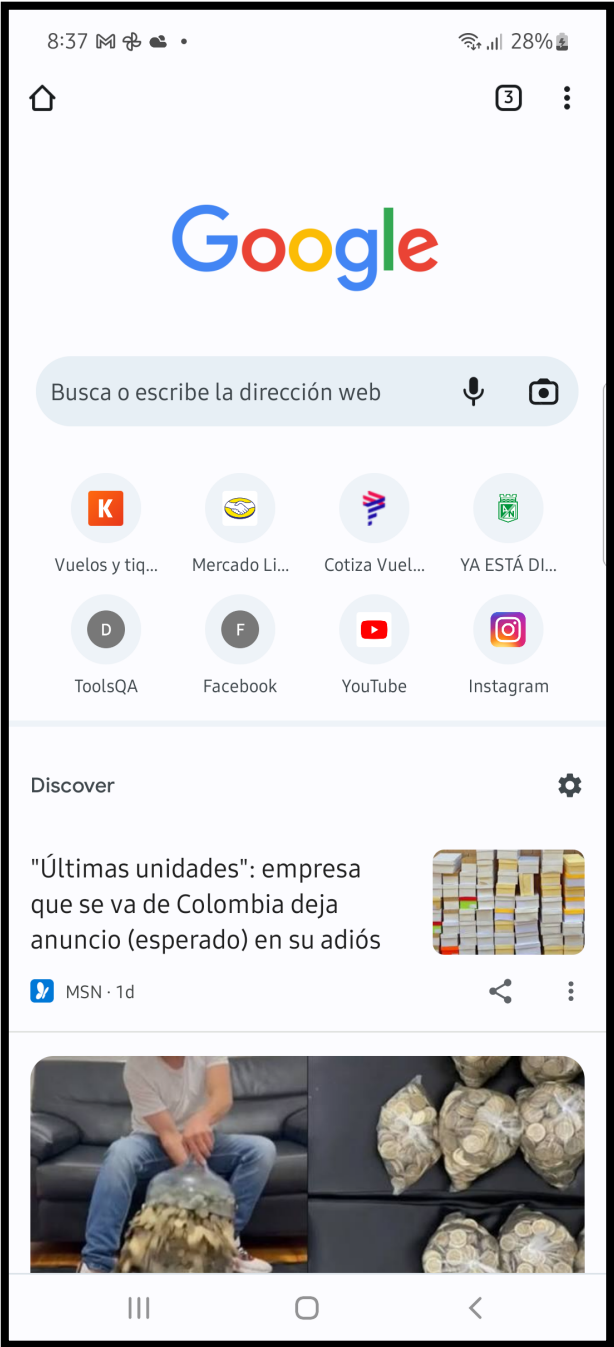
8:37 28%

3

Google

Busca o escribe la dirección web

K
Vuelos y tiq...

Mercado Li...

Cotiza Vuel...

YA ESTÁ DI...

D
ToolsQA

F
Facebook

YouTube

Instagram

Discover

"Últimas unidades": empresa que se va de Colombia deja anuncio (esperado) en su adiós

MSN · 1d